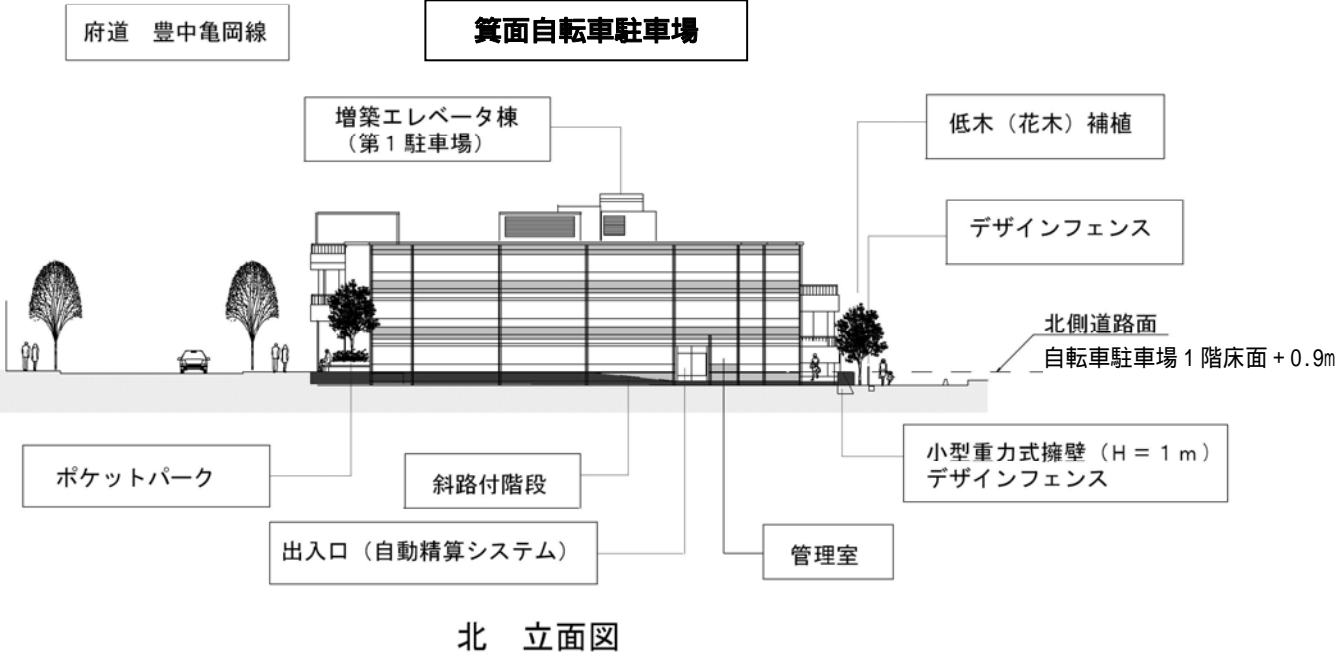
府道　豊中亀岡線

箕面自転車駐車場

増築エレベータ棟
（第１駐車場）

低木（花木）補植

デザインフェンス

北側道路面
自転車駐車場１階床面＋0.9m

ポケットパーク

斜路付階段

小型重力式擁壁（H＝１ｍ）
デザインフェンス

出入口（自動精算システム）

管理室

北　立面図